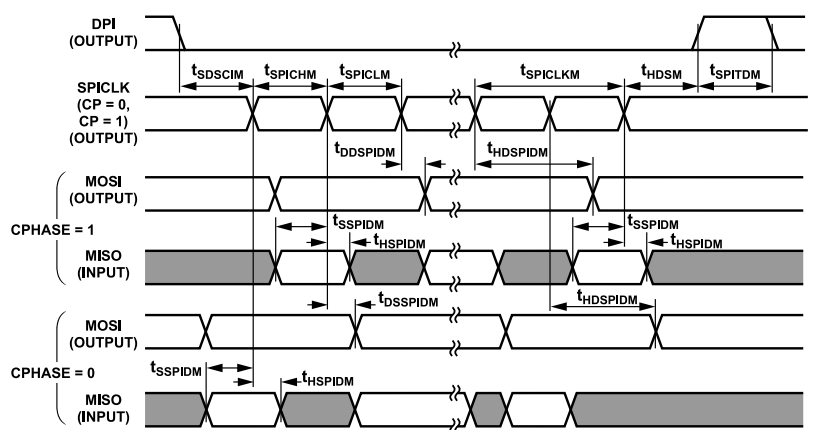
DPI (OUTPUT)

$t_{SDSCIM}$ $t_{SPICHM}$ $t_{SPICLM}$ $t_{SPICLKM}$ $t_{HDSM}$ $t_{SPITDM}$

SPICLK (CP = 0, CP = 1) (OUTPUT)

$t_{DDSPIDM}$ $t_{HDSPIDM}$

MOSI (OUTPUT)

CPHASE = 1

$t_{SSPIDM}$ $t_{HSPIDM}$ $t_{SSPIDM}$ $t_{HSPIDM}$

MISO (INPUT)

$t_{DSSPIDM}$ $t_{HDSPIDM}$

MOSI (OUTPUT)

CPHASE = 0

$t_{SSPIDM}$ $t_{HSPIDM}$

MISO (INPUT)